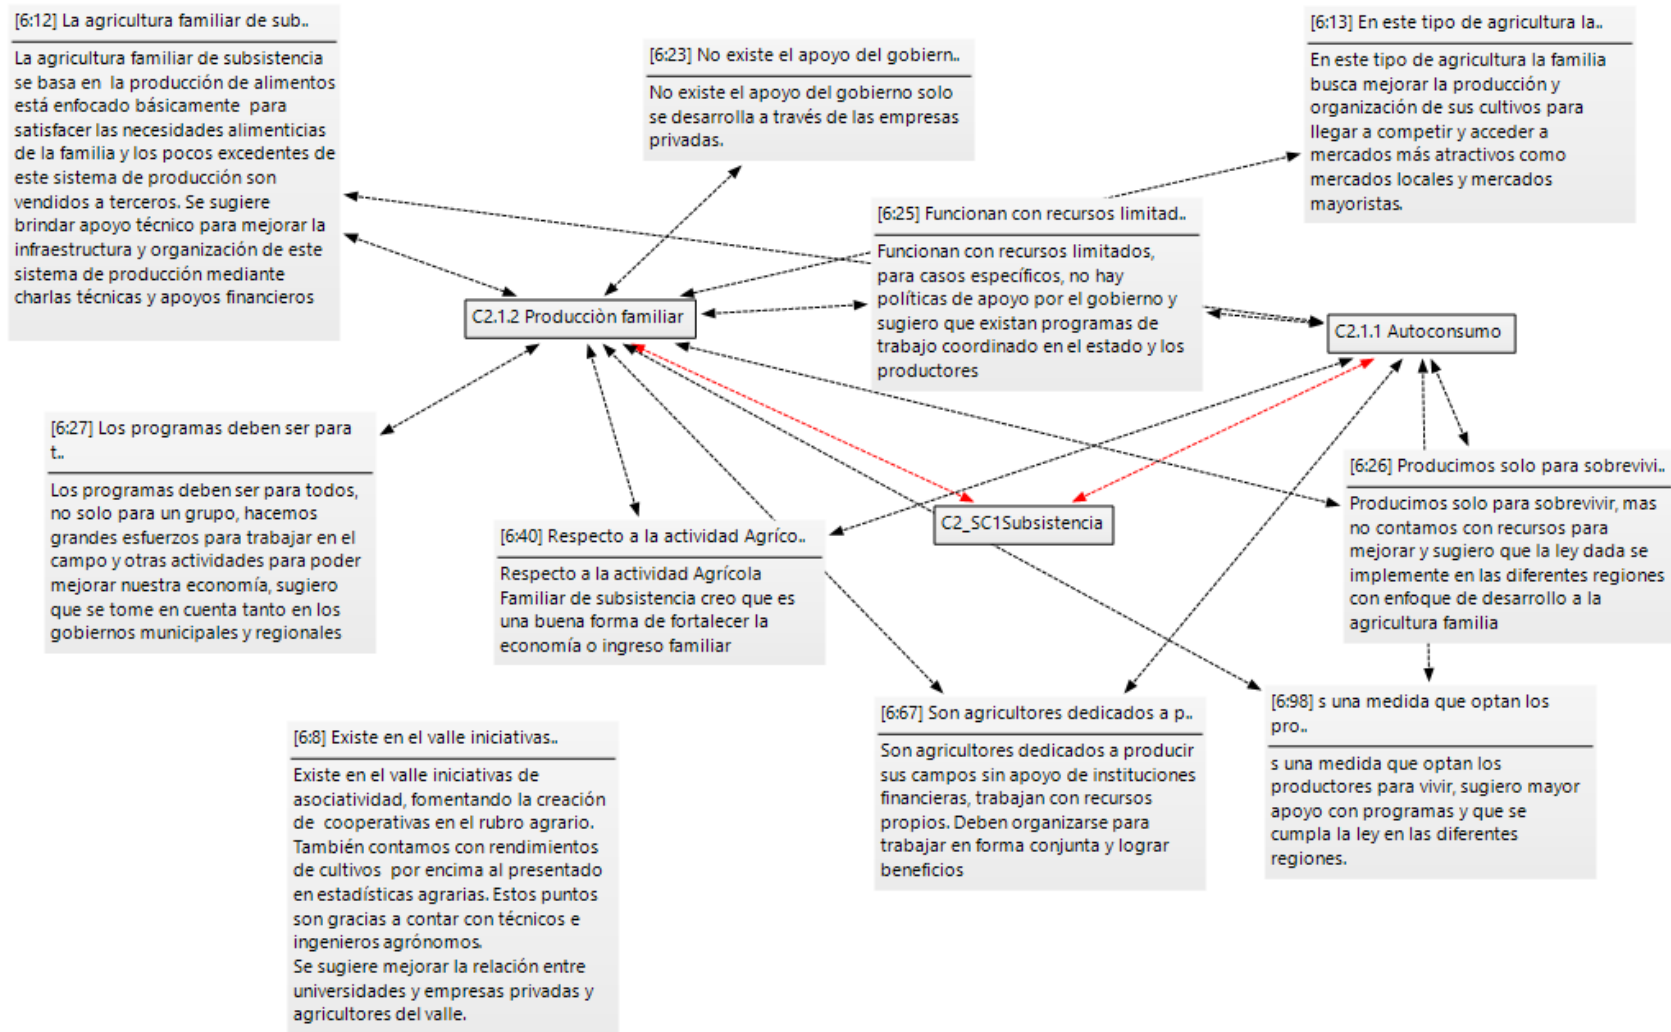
[6:12] La agricultura familiar de sub..

La agricultura familiar de subsistencia se basa en la producción de alimentos está enfocado básicamente para satisfacer las necesidades alimenticias de la familia y los pocos excedentes de este sistema de producción son vendidos a terceros. Se sugiere brindar apoyo técnico para mejorar la infraestructura y organización de este sistema de producción mediante charlas técnicas y apoyos financieros

[6:23] No existe el apoyo del gobiern..

No existe el apoyo del gobierno solo se desarrolla a través de las empresas privadas.

[6:13] En este tipo de agricultura la..

En este tipo de agricultura la familia busca mejorar la producción y organización de sus cultivos para llegar a competir y acceder a mercados más atractivos como mercados locales y mercados mayoristas.

[6:25] Funcionan con recursos limitad..

Funcionan con recursos limitados, para casos específicos, no hay políticas de apoyo por el gobierno y sugiero que existan programas de trabajo coordinado en el estado y los productores

C2.1.2 Producción familiar

C2.1.1 Autoconsumo

[6:27] Los programas deben ser para t..

Los programas deben ser para todos, no solo para un grupo, hacemos grandes esfuerzos para trabajar en el campo y otras actividades para poder mejorar nuestra economía, sugiero que se tome en cuenta tanto en los gobiernos municipales y regionales

[6:40] Respecto a la actividad Agríco..

Respecto a la actividad Agrícola Familiar de subsistencia creo que es una buena forma de fortalecer la economía o ingreso familiar

C2_SC1Subsistencia

[6:26] Producimos solo para sobrevivi..

Producimos solo para sobrevivir, mas no contamos con recursos para mejorar y sugiero que la ley dada se implemente en las diferentes regiones con enfoque de desarrollo a la agricultura familia

[6:8] Existe en el valle iniciativas..

Existe en el valle iniciativas de asociatividad, fomentando la creación de cooperativas en el rubro agrario. También contamos con rendimientos de cultivos por encima al presentado en estadísticas agrarias. Estos puntos son gracias a contar con técnicos e ingenieros agrónomos.
Se sugiere mejorar la relación entre universidades y empresas privadas y agricultores del valle.

[6:67] Son agricultores dedicados a p..

Son agricultores dedicados a producir sus campos sin apoyo de instituciones financieras, trabajan con recursos propios. Deben organizarse para trabajar en forma conjunta y lograr beneficios

[6:98] s una medida que optan los pro..

s una medida que optan los productores para vivir, sugiero mayor apoyo con programas y que se cumpla la ley en las diferentes regiones.